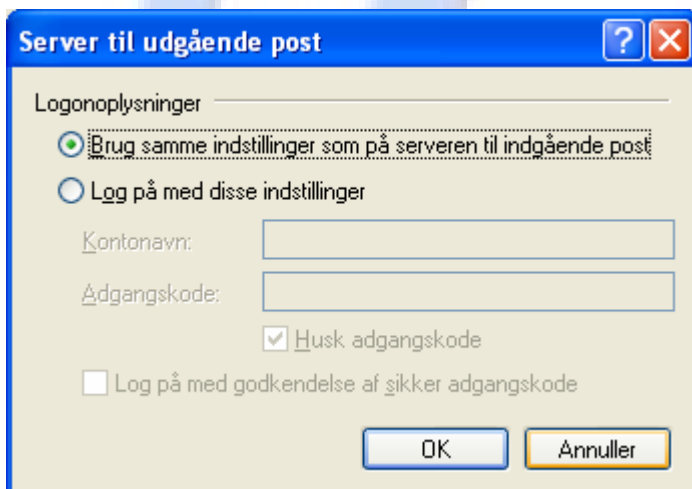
Server til udgående post

Logonoplysninger

Brug samme indstillinger som på serveren til indgående post

Log på med disse indstillinger

Kontonavn:

Adgangskode:

Husk adgangskode

Log på med godkendelse af sikker adgangskode

OK

Annuller